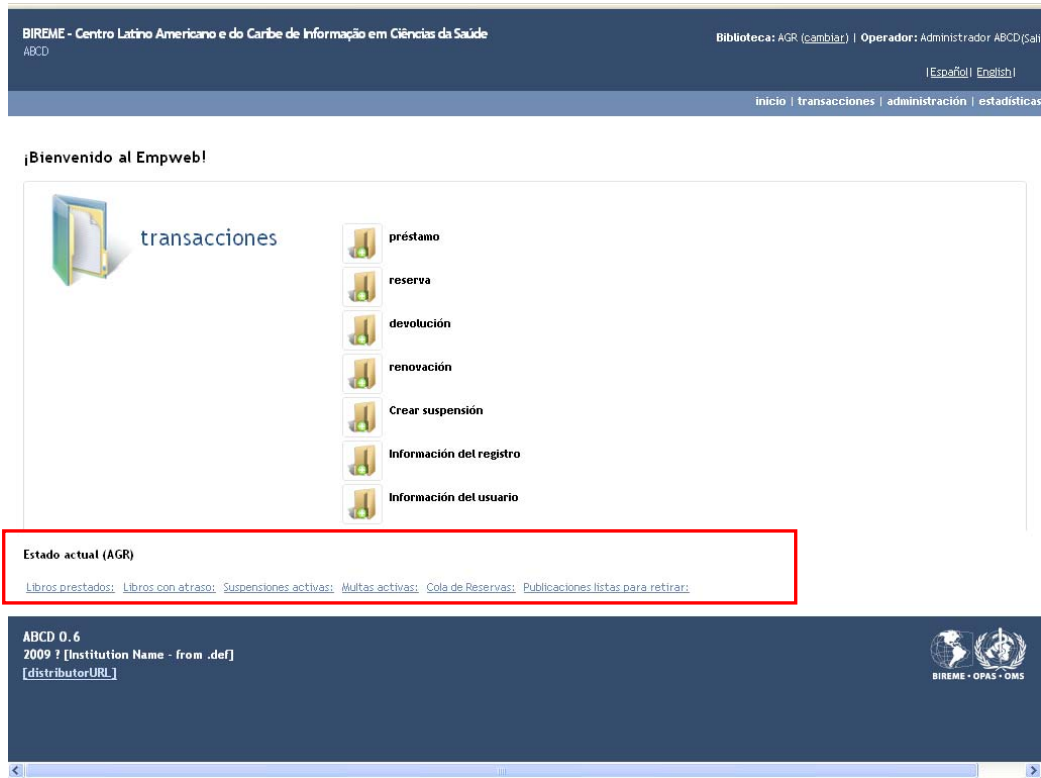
BIREME - Centro Latino Americano e do Caribe de Informação em Ciências da Saúde
ABCD

Biblioteca: AGR (cambiar) | Operador: Administrador ABCD(Sali

|Español| English|

inicio | transacciones | administración | estadísticas

¡Bienvenido al Empweb!

transacciones

préstamo

reserva

devolución

renovación

Crear suspensión

Información del registro

Información del usuario

Estado actual (AGR)

Libros prestados: Libros con atraso: Suspensiones activas: Multas activas: Cola de Reservas: Publicaciones listas para retirar:

ABCD 0.6
2009 ? [Institution Name - from .def]
[distributorURL]

BIREME • OPAS • OMS